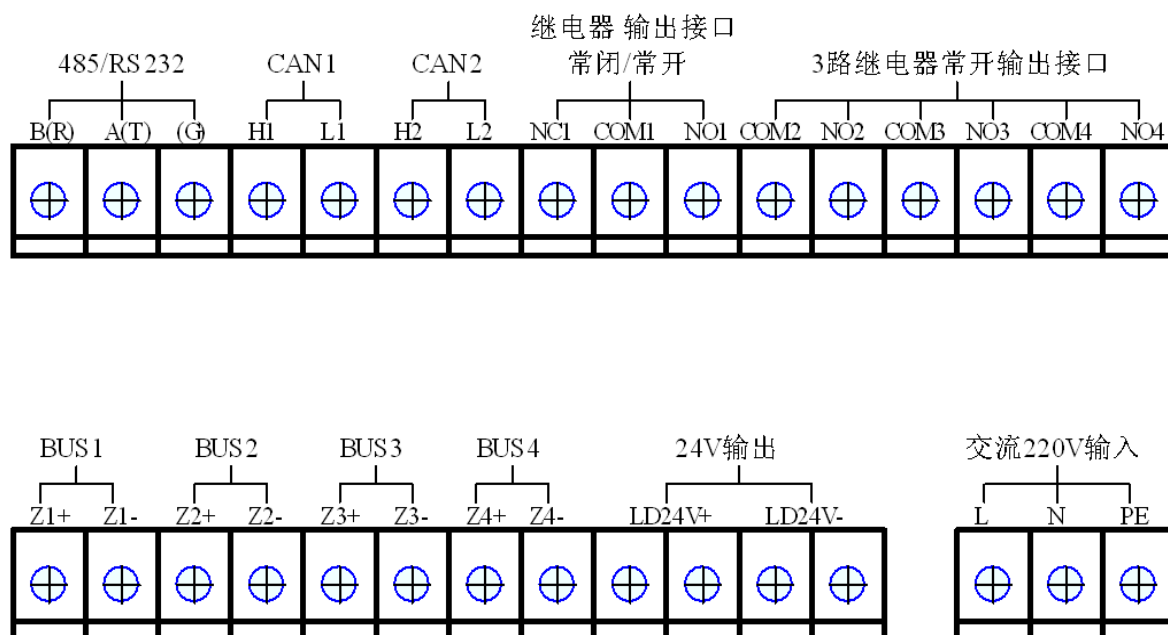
继电器 输出接口

485/RS232 CAN1 CAN2 常闭/常开 3路继电器常开输出接口

B(R) A(T) (G) H1 L1 H2 L2 NC1 COM1 NO1 COM2 NO2 COM3 NO3 COM4 NO4

BUS1 BUS2 BUS3 BUS4 24V输出 交流220V输入

Z1+ Z1- Z2+ Z2- Z3+ Z3- Z4+ Z4- LD24V+ LD24V- L N PE